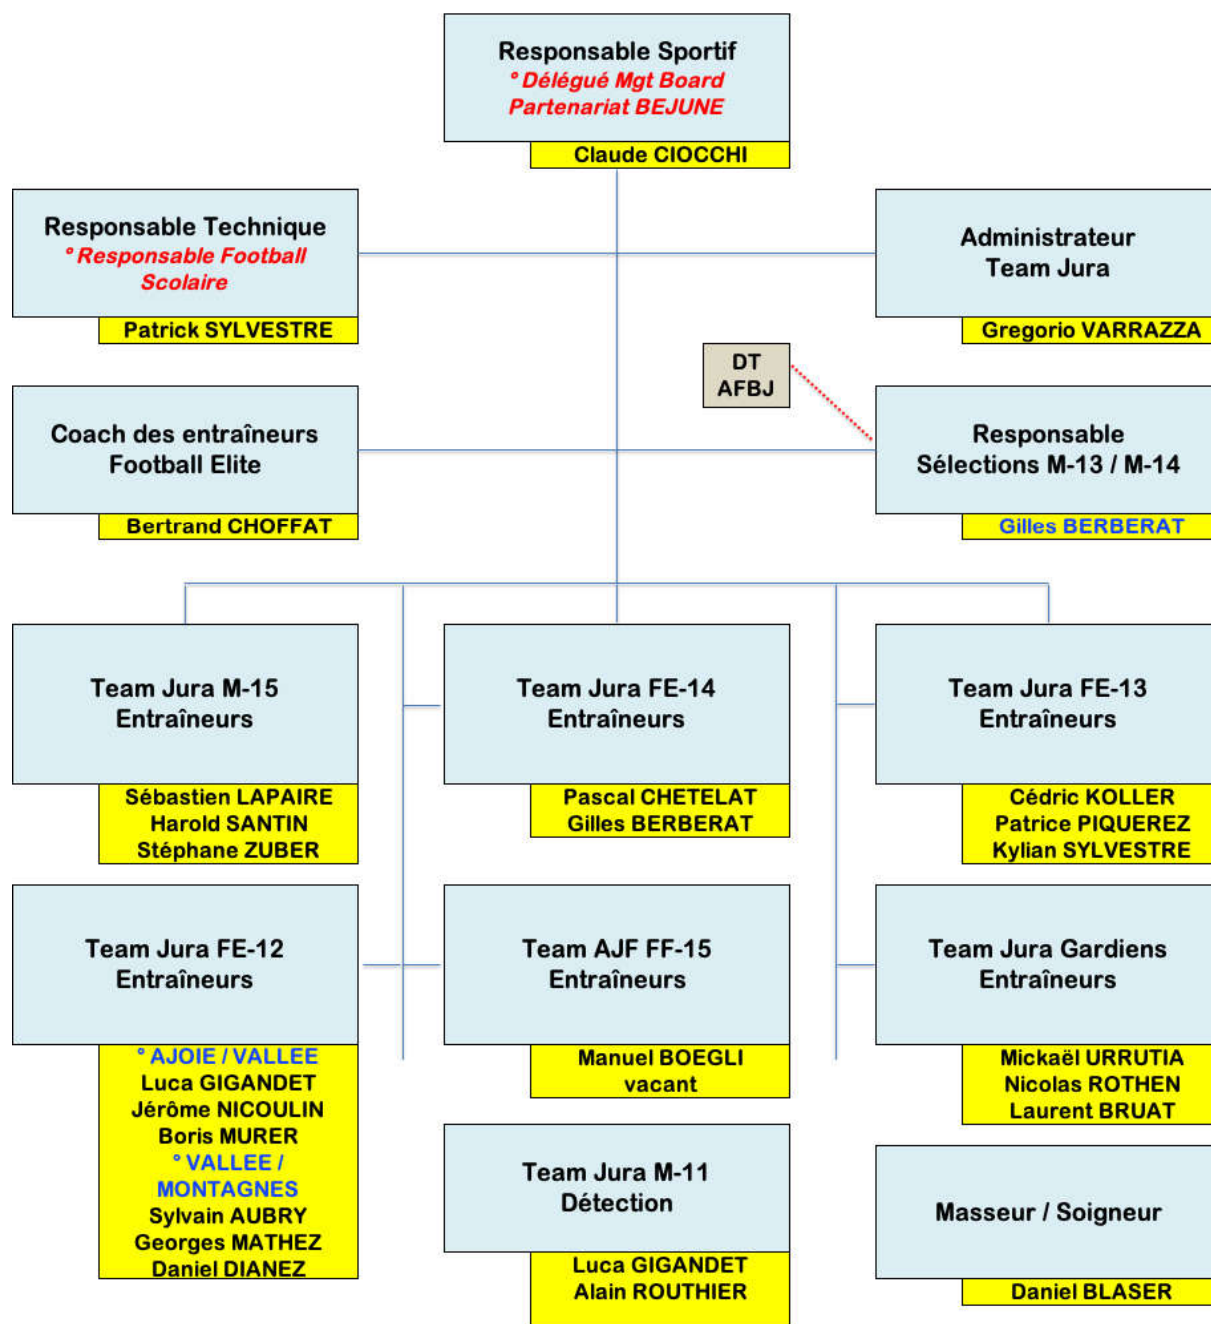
Responsable Sportif
° Délégué Mgt Board
Partenariat BEJUNE

Claude CIOCCHI

Responsable Technique
° Responsable Football Scolaire

Patrick SYLVESTRE

Administrateur
Team Jura

Gregorio VARRAZZA

DT
AFBJ

Coach des entraîneurs
Football Elite

Bertrand CHOFFAT

Responsable
Sélections M-13 / M-14

Gilles BERBERAT

Team Jura M-15
Entraîneurs

Sébastien LAPAIRE
Harold SANTIN
Stéphane ZUBER

Team Jura FE-14
Entraîneurs

Pascal CHETELAT
Gilles BERBERAT

Team Jura FE-13
Entraîneurs

Cédric KOLLER
Patrice PIQUEREZ
Kylian SYLVESTRE

Team Jura FE-12
Entraîneurs

° AJOIE / VALLEE
Luca GIGANDET
Jérôme NICOULIN
Boris MURER
° VALLEE / MONTAGNES
Sylvain AUBRY
Georges MATHEZ
Daniel DIANEZ

Team AJF FF-15
Entraîneurs

Manuel BOEGLI
vacant

Team Jura Gardiens
Entraîneurs

Mickaël URRUTIA
Nicolas ROTHEN
Laurent BRUAT

Team Jura M-11
Détection

Luca GIGANDET
Alain ROUTHIER

Masseur / Soigneur

Daniel BLASER